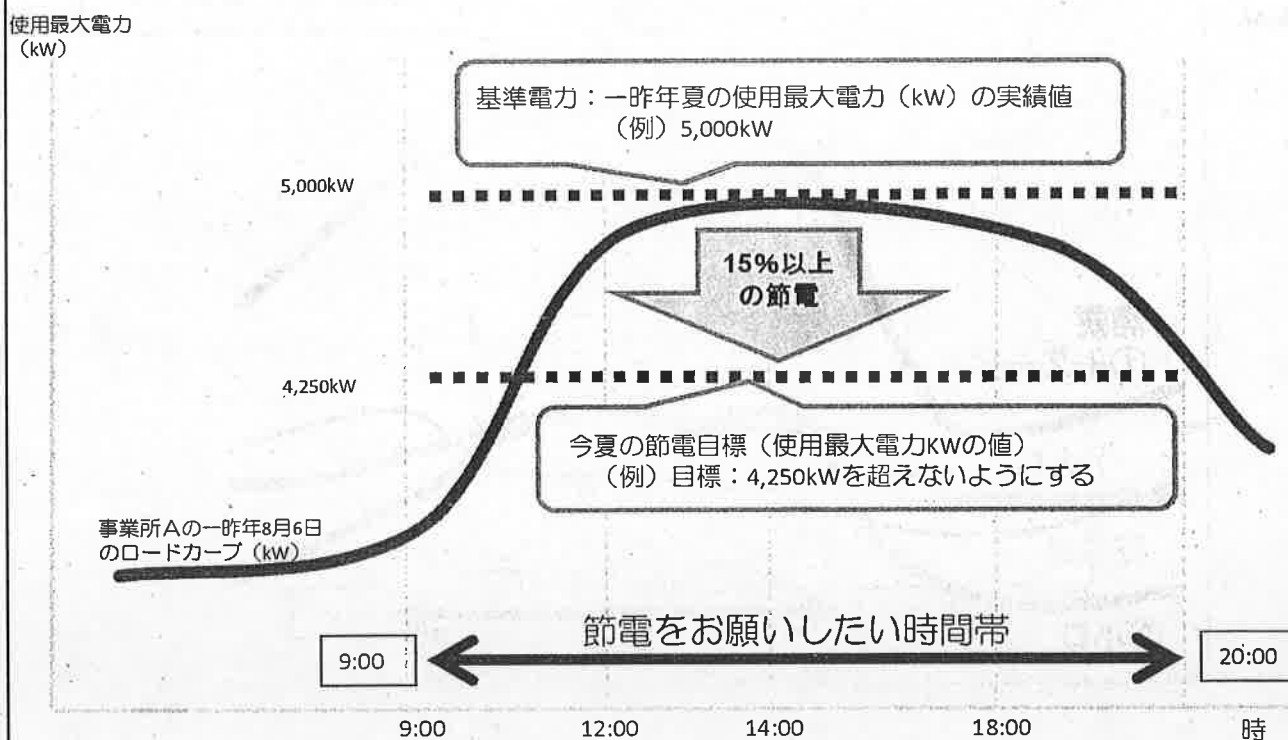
使用最大電力
（kW）

基準電力：一昨年夏の使用最大電力（kW）の実績値
（例）5,000kW

5,000kW

15%以上
の節電

4,250kW

今夏の節電目標（使用最大電力KWの値）
（例）目標：4,250kWを超えないようにする

事業所Aの一昨年8月6日
のロードカーブ（kW）

節電をお願いしたい時間帯

9:00

20:00

9:00
12:00
14:00
18:00
時